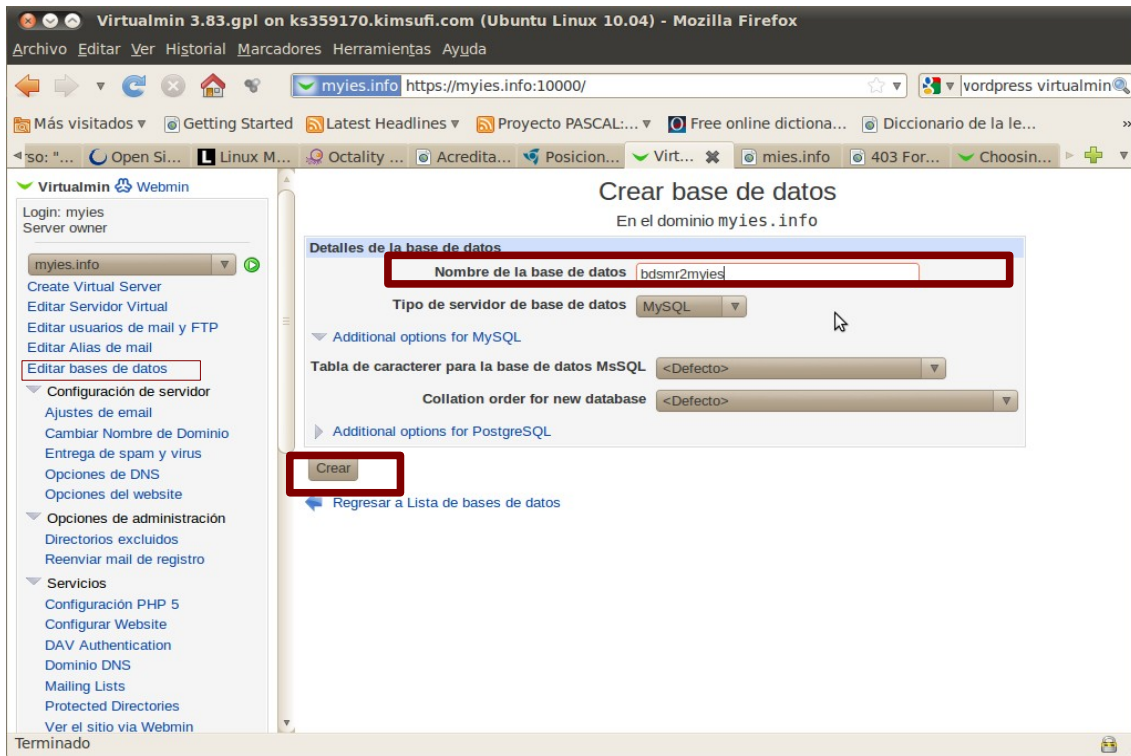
Virtualmin 3.83.gpl on ks359170.kimsufi.com (Ubuntu Linux 10.04) - Mozilla Firefox

Archivo Editar Ver Historial Marcadores Herramientas Ayuda

myies.info https://myies.info:10000/

vordpress virtualmin

Más visitados ▾ Getting Started Latest Headlines ▾ Proyecto PASCAL:... ▾ Free online dictiona... Diccionario de la le...

so: "... Open Si... Linux M... Octality ... Acredita... Posicion... Virt... mies.info 403 For... Choosin...

Virtualmin Webmin

Login: myies
Server owner

myies.info

Create Virtual Server
Editar Servidor Virtual
Editar usuarios de mail y FTP
Editar Alias de mail
Editar bases de datos
Configuración de servidor
Ajustes de email
Cambiar Nombre de Dominio
Entrega de spam y virus
Opciones de DNS
Opciones del website
Opciones de administración
Directorios excluidos
Reenviar mail de registro
Servicios
Configuración PHP 5
Configurar Website
DAV Authentication
Dominio DNS
Mailing Lists
Protected Directories
Ver el sitio via Webmin

Crear base de datos

En el dominio myies.info

Detalles de la base de datos

Nombre de la base de datos bdsmr2myies

Tipo de servidor de base de datos MySQL

Additional options for MySQL

Tabla de caracterer para la base de datos MsSQL <Defecto>

Collation order for new database <Defecto>

Additional options for PostgreSQL

Crear

Regresar a Lista de bases de datos

Terminado